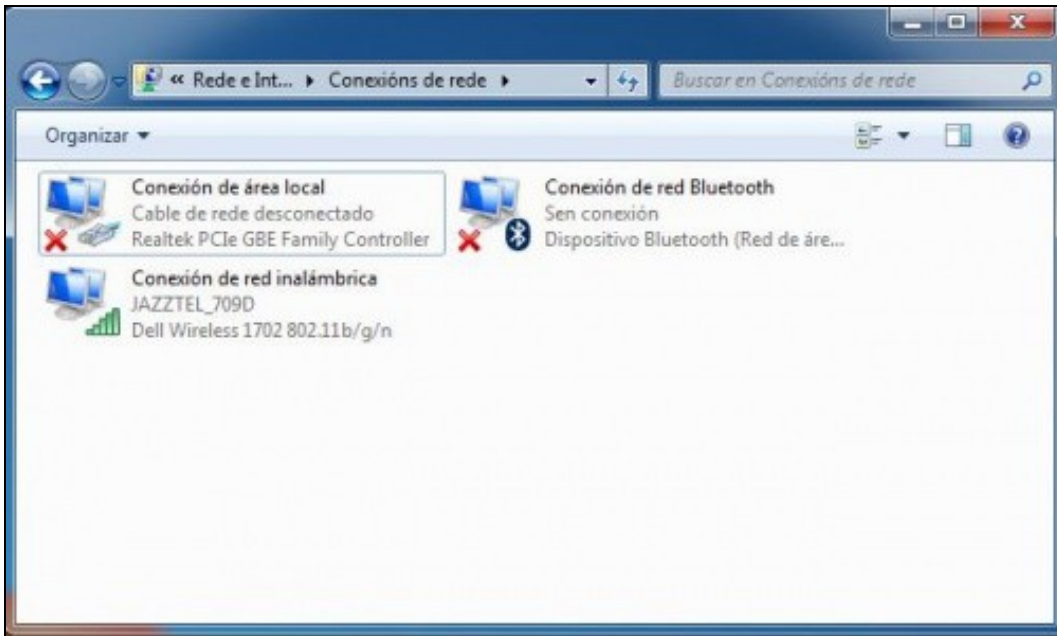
« Rede e Int... ▸ Conexións de rede ▸

Buscar en Conexións de rede

Organizar ▾

Conexión de área local
Cable de rede desconectado
Realtek PCIe GBE Family Controller

Conexión de red Bluetooth
Sen conexión
Dispositivo Bluetooth (Red de áre...

Conexión de red inalámbrica
JAZZTEL_709D
Dell Wireless 1702 802.11b/g/n